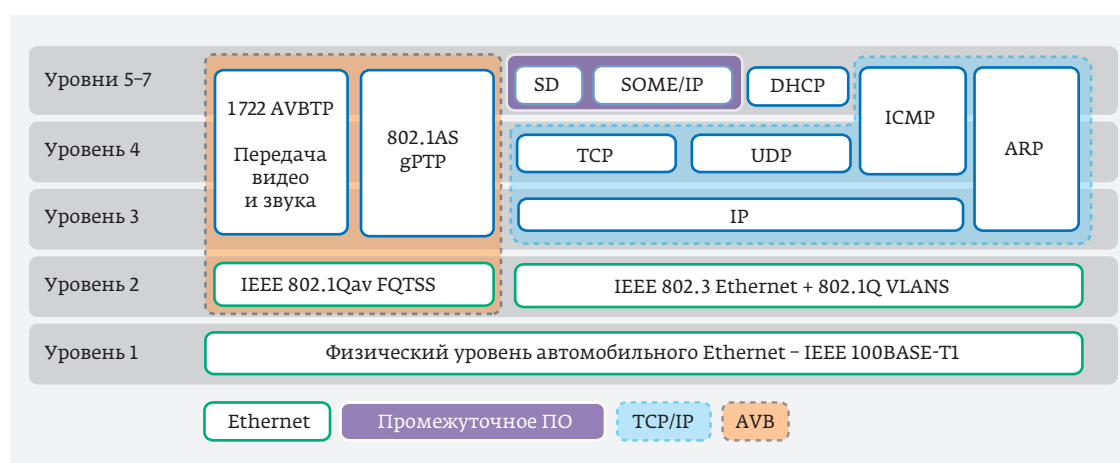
Уровни 5–7
Уровень 4
Уровень 3
Уровень 2
Уровень 1

1722 AVBTP
Передача видео и звука

802.1AS gPTP

SD
SOME/IP
DHCP
ICMP
ARP
TCP
UDP
IP

IEEE 802.1Qav FQTSS
IEEE 802.3 Ethernet + 802.1Q VLANS

Физический уровень автомобильного Ethernet – IEEE 100BASE-T1

Ethernet
Промежуточное ПО
TCP/IP
AVB